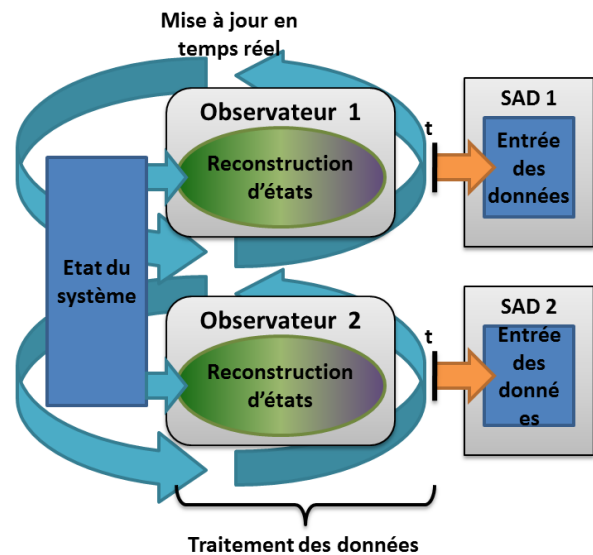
Mise à jour en temps réel

Observateur 1

Reconstruction d'états

t

SAD 1

Entrée des données

Etat du système

Observateur 2

Reconstruction d'états

t

SAD 2

Entrée des donné es

Traitement des données